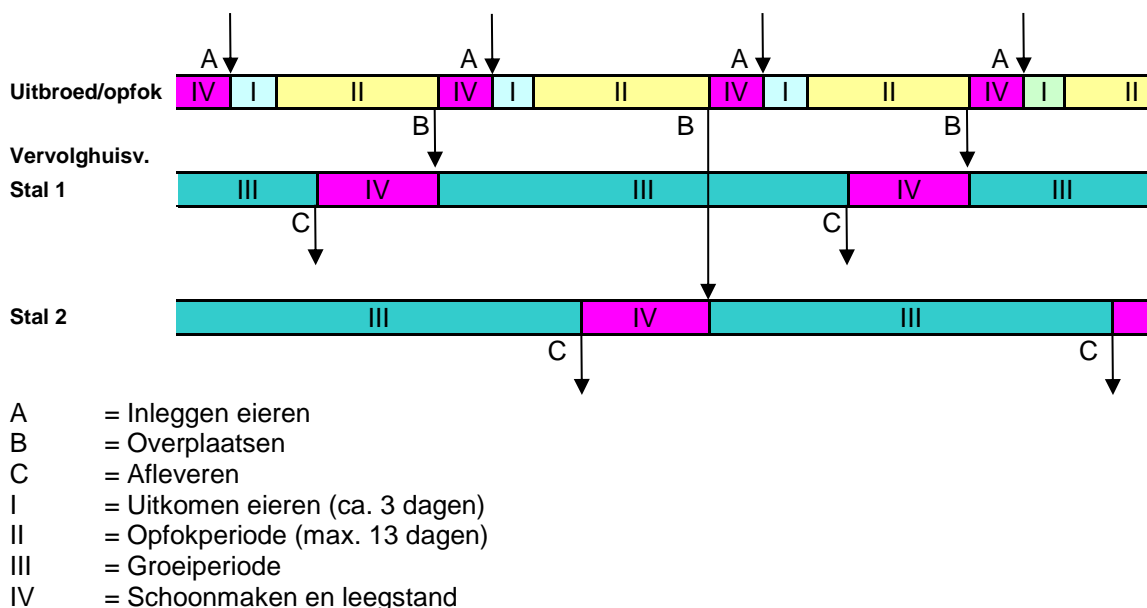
A A A A

Uitbroed/opfok IV I II IV I II IV I II IV I II

B B B

Vervolghuisv.

Stal 1 III IV III IV III

C C

Stal 2 III IV III

C C

A = Inleggen eieren
B = Overplaatsen
C = Afleveren
I = Uitkomen eieren (ca. 3 dagen)
II = Opfokperiode (max. 13 dagen)
III = Groeiperiode
IV = Schoonmaken en leegstand